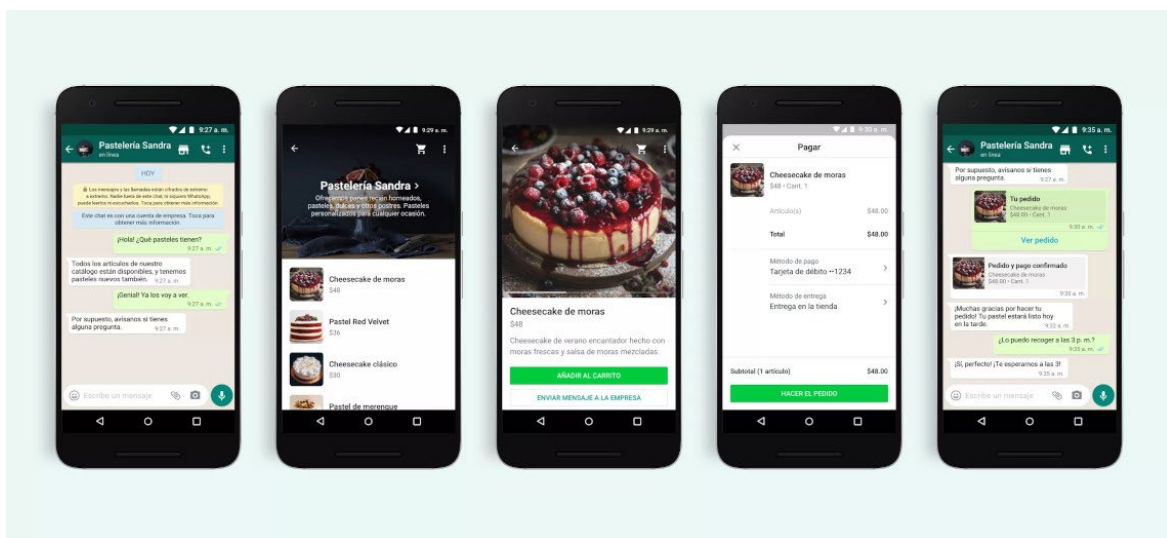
9:27 a. m.
Pastelería Sandra
en línea
HOY
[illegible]
Este chat es con una cuenta de empresa. Toca para obtener más información.
¡Hola! ¿Qué pasteles tienen?
9:27 a. m.
Todos los artículos de nuestro catálogo están disponibles, y tenemos pasteles nuevos también.
9:27 a. m.
¡Genial! Ya los voy a ver.
9:27 a. m.
Por supuesto, avísanos si tienes alguna pregunta.
9:27 a. m.
Escribe un mensaje

9:29 a. m.
Pastelería Sandra >
Ofrecemos panes recién horneados, pasteles, dulces y otros postres. Pasteles personalizados para cualquier ocasión.
Cheesecake de moras
$48
Pastel Red Velvet
$36
Cheesecake clásico
$30
Pastel de merengue

9:29 a. m.
Cheesecake de moras
$48
Cheesecake de verano encantador hecho con moras frescas y salsa de moras mezcladas.
AÑADIR AL CARRITO
ENVIAR MENSAJE A LA EMPRESA

9:30 a. m.
Pagar
Cheesecake de moras
$48 • Cant. 1
Artículo(s) $48.00
Total $48.00
Método de pago
Tarjeta de débito ••1234
Método de entrega
Entrega en la tienda
Subtotal (1 artículo) $48.00
HACER EL PEDIDO

9:35 a. m.
Pastelería Sandra
en línea
Por supuesto, avísanos si tienes alguna pregunta.
9:27 a. m.
Tu pedido
Cheesecake de moras
$48.00 • Cant. 1
9:30 a. m.
Ver pedido
Pedido y pago confirmado
Cheesecake de moras
$48.00 • Cant. 1
9:30 a. m.
¡Muchas gracias por hacer tu pedido! Tu pastel estará listo hoy en la tarde.
9:32 a. m.
¿Lo puedo recoger a las 3 p. m.?
9:35 a. m.
¡Sí, perfecto! ¡Te esperamos a las 3!
9:35 a. m.
Escribe un mensaje